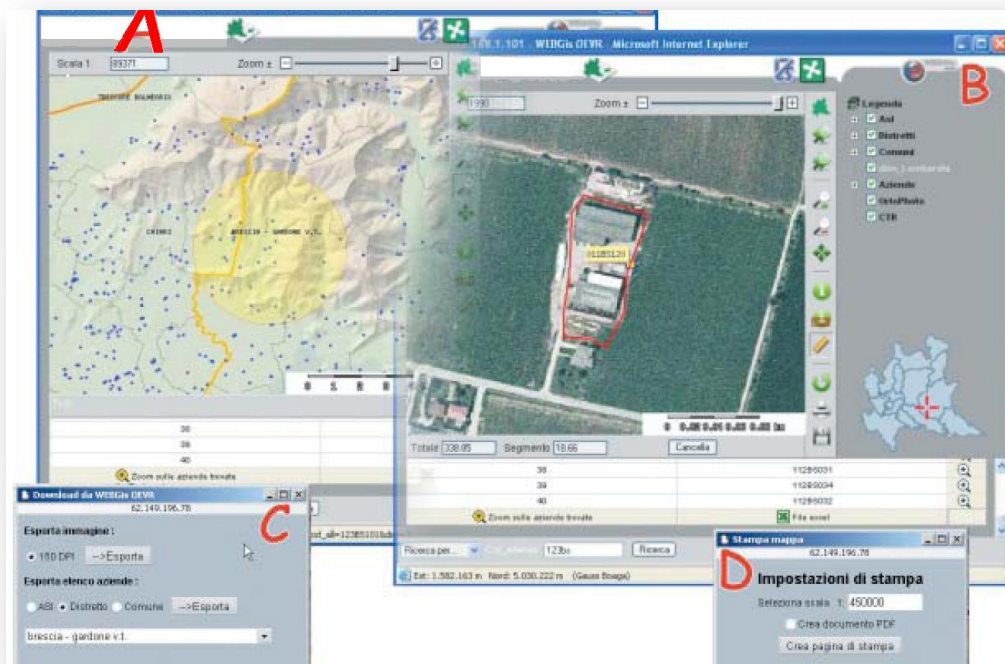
A

Scala 1: 89371

Zoom ±

TRAVAGLIATO BALNEARIO

CHIARI

BRESCIA - GARDONE V.T.

0 5 8 0

38
39
40

Zoom sulle aziende trovate

168.1.101 - WEBGis OEVR - Microsoft Internet Explorer

B

1990

Zoom ±

01185120

0 0.05 0.01 0.03 0.05 km

Totale 338.95 Segmento 18.66 Cancella

Legenda
Asl
Distretti
Comuni
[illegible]
Aziende
OrtoPhoto
CTR

38 112BS031
39 112BS034
40 112BS032

Zoom sulle aziende trovate

File excel

Ricerca per... 123bs Ricerca

Est: 1.582.163 m Nord: 5.030.222 m (Gauss Boaga)

Download da WEBGis OEVA
62.149.196.78

C

Esporta immagine :
150 DPI -->Esporta

Esporta elenco aziende :
ASL Distretto Comune -->Esporta

brescia - gardone v.t.

Stampa mappa
62.149.196.78

D

Impostazioni di stampa
Seleziona scala 1: 450000
Crea documento PDF
Crea pagina di stampa